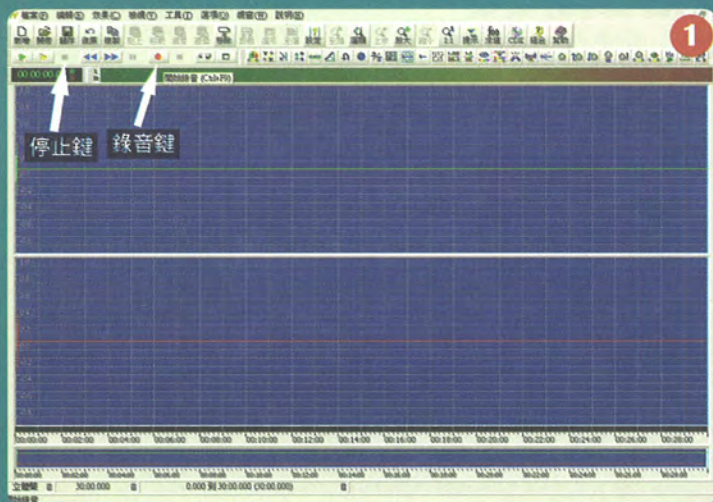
檔案(F) 編輯(E) 效果(C) 檢視(V) 工具(T) 選項(O) 燒錄(B) 說明(H)

1

00:00:00

開始錄音 (Ctrl+R)

停止鍵

錄音鍵

00:00:00 00:02:00 00:04:00 00:06:00 00:08:00 00:10:00 00:12:00 00:14:00 00:16:00 00:18:00 00:20:00 00:22:00 00:24:00 00:26:00 00:28:00

立體聲 30:00.000 0.000 到 30:00.000 (30:00.000)